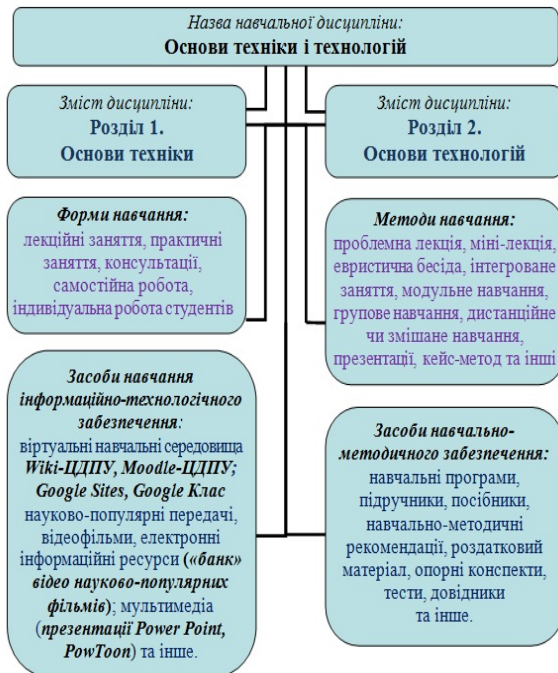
Назва навчальної дисципліни:
Основи техніки і технологій

Зміст дисципліни:
Розділ 1.
Основи техніки

Зміст дисципліни:
Розділ 2.
Основи технологій

Форми навчання:
лекційні заняття, практичні заняття, консультації, самостійна робота, індивідуальна робота студентів

Методи навчання:
проблемна лекція, міні-лекція, евристична бесіда, інтегроване заняття, модульне навчання, групове навчання, дистанційне чи змішане навчання, презентації, кейс-метод та інші

Засоби навчання інформаційно-технологічного забезпечення:
віртуальні навчальні середовища Wiki-ЦДПУ, Moodle-ЦДПУ; Google Sites, Google Клас науково-популярні передачі, відеофільми, електронні інформаційні ресурси («банк» відео науково-популярних фільмів); мультимедіа (презентації Power Point, PowToon) та інше.

Засоби навчально-методичного забезпечення:
навчальні програми, підручники, посібники, навчально-методичні рекомендації, роздатковий матеріал, опорні конспекти, тести, довідники та інше.